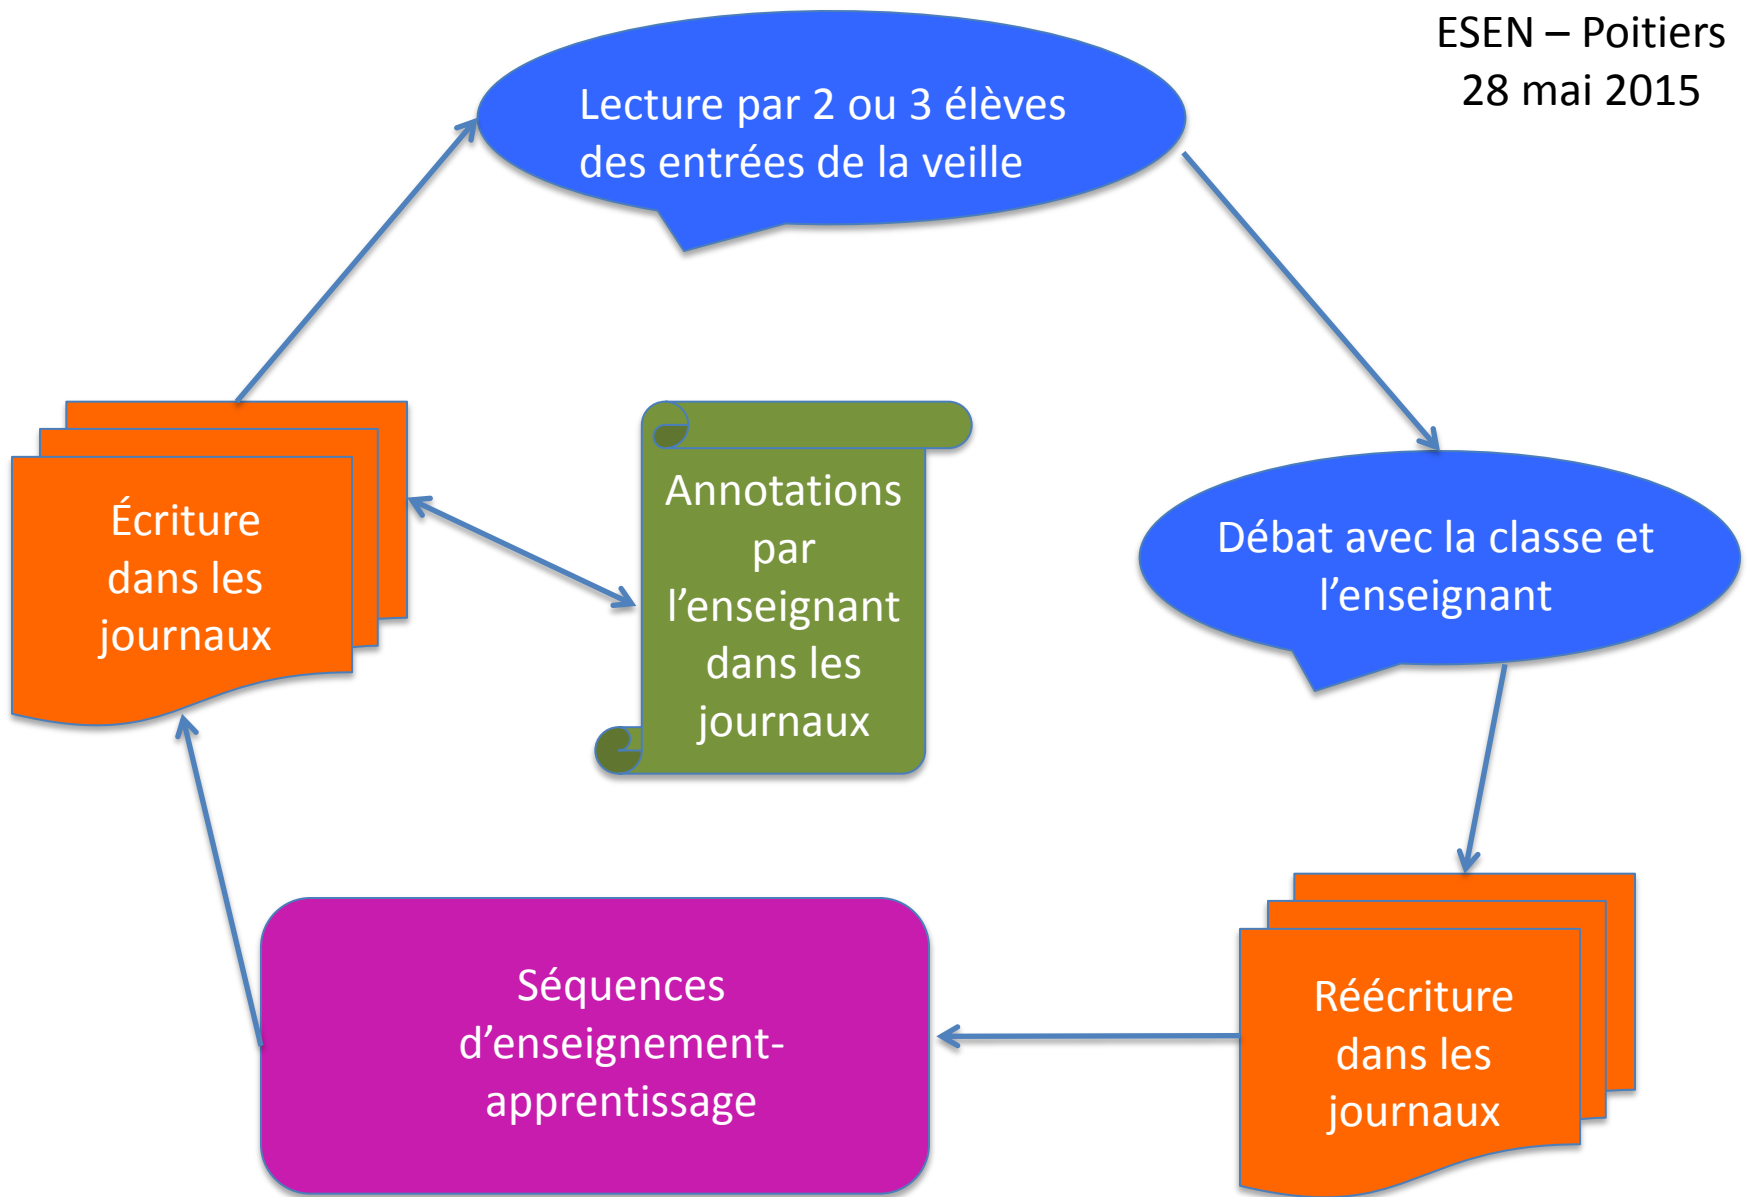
ESEN – Poitiers
28 mai 2015

Lecture par 2 ou 3 élèves des entrées de la veille

Débat avec la classe et l’enseignant

Réécriture dans les journaux

Séquences d’enseignement-apprentissage

Écriture dans les journaux

Annotations par l’enseignant dans les journaux